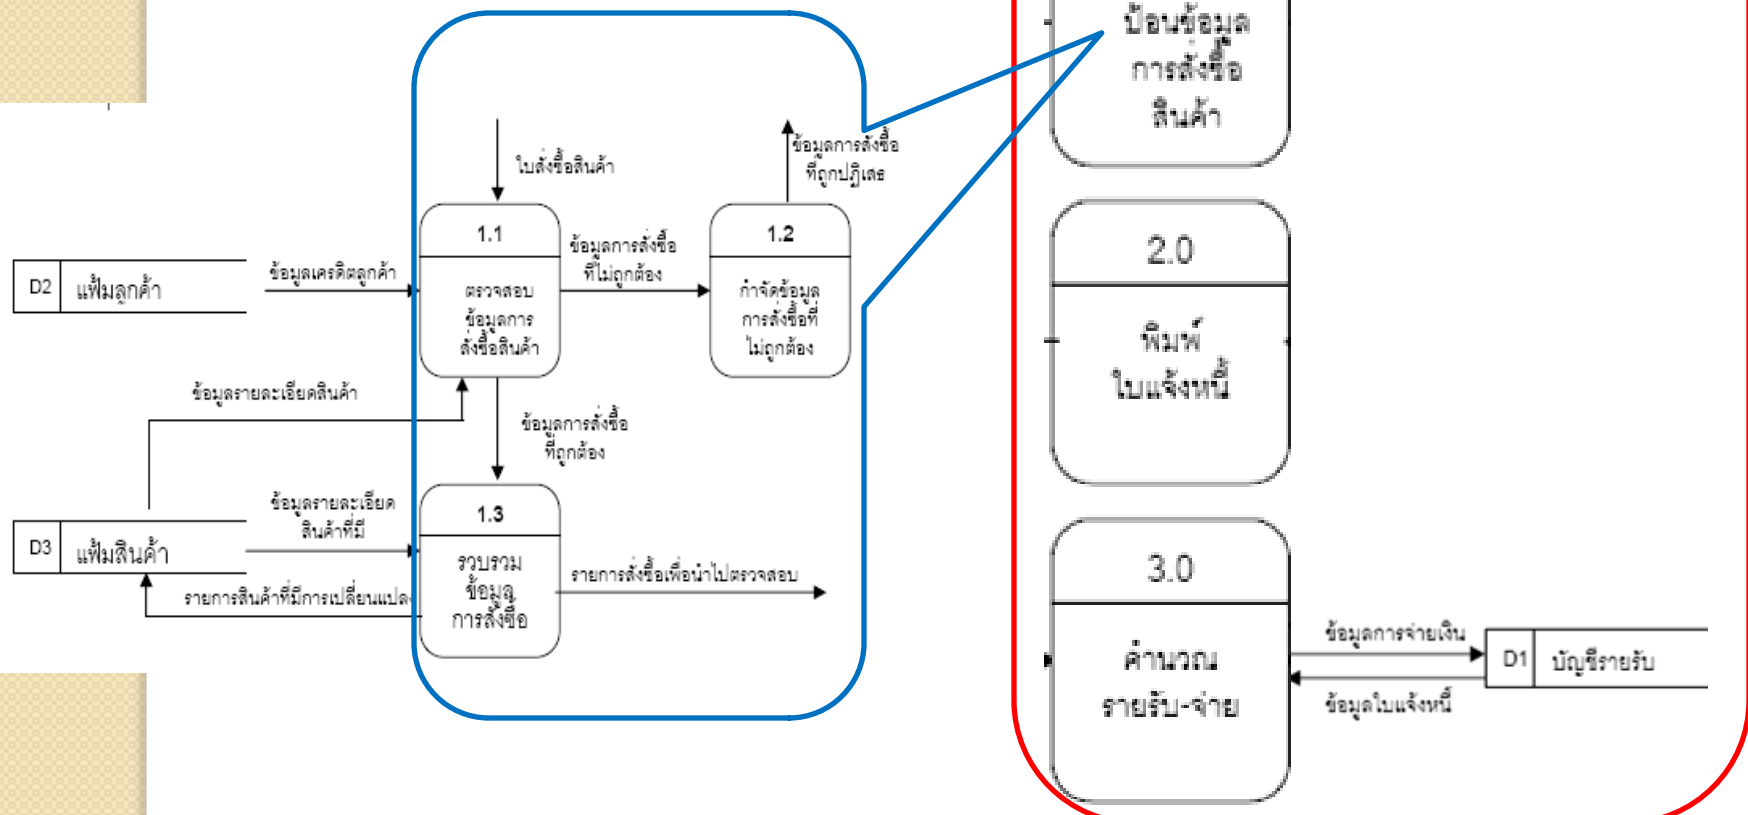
ใบสั่งซื้อสินค้า

ข้อมูลการสั่งซื้อที่ถูกปฏิเสธ

1.1

ตรวจสอบข้อมูลการสั่งซื้อสินค้า

ข้อมูลการสั่งซื้อที่ไม่ถูกต้อง

1.2

กำจัดข้อมูลการสั่งซื้อที่ไม่ถูกต้อง

D2 แฟ้มลูกค้า

ข้อมูลเครดิตลูกค้า

ข้อมูลรายละเอียดสินค้า

ข้อมูลการสั่งซื้อที่ถูกต้อง

ข้อมูลรายละเอียดสินค้าที่มี

1.3

รวบรวมข้อมูลการสั่งซื้อ

D3 แฟ้มสินค้า

รายการสินค้าที่มีการเปลี่ยนแปลง

รายการสั่งซื้อเพื่อนำไปตรวจสอบ

ป้อนข้อมูลการสั่งซื้อสินค้า

2.0

พิมพ์ใบแจ้งหนี้

3.0

คำนวณรายรับ-จ่าย

ข้อมูลการจ่ายเงิน

D1 บัญชีรายรับ

ข้อมูลใบแจ้งหนี้